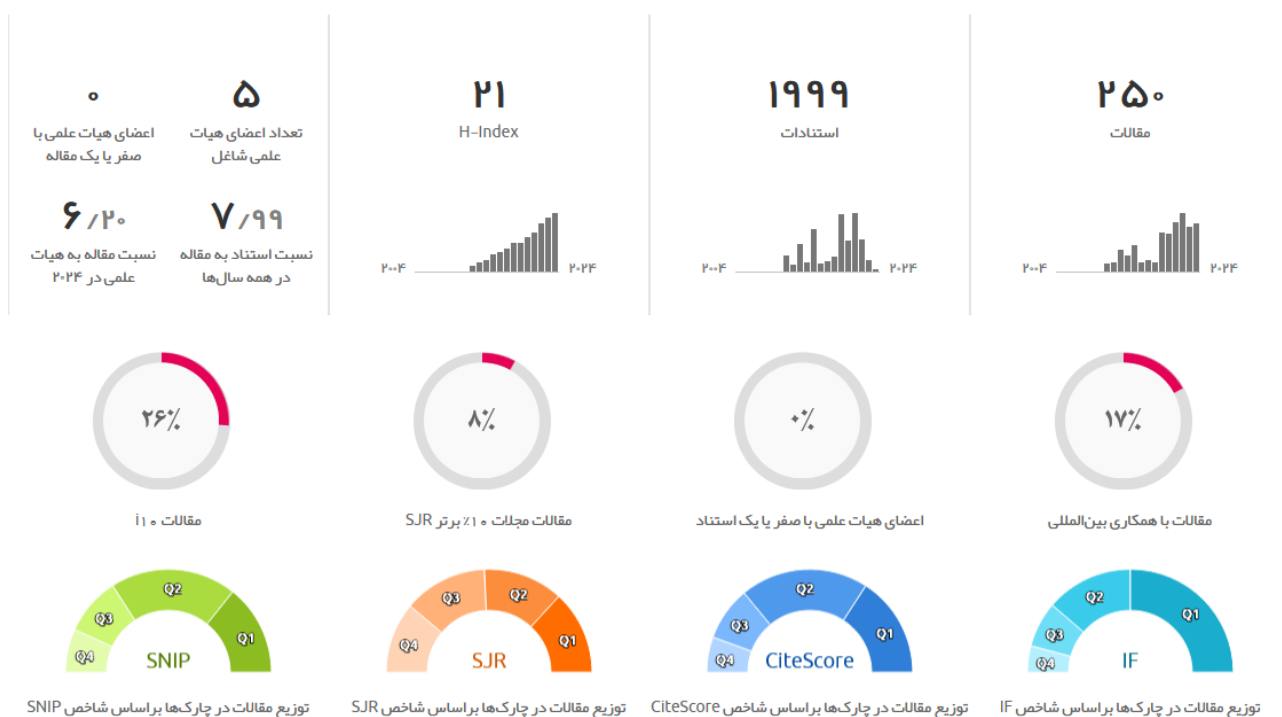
۲۵۰
مقالات
۲۰۰۴ ۲۰۲۴

۱۹۹۹
استنادات
۲۰۰۴ ۲۰۲۴

۲۱
H-Index
۲۰۰۴ ۲۰۲۴

۵
تعداد اعضای هیات علمی شاغل

۰
اعضای هیات علمی با صفر یا یک مقاله

۷/۹۹
نسبت استناد به مقاله در همه سال‌ها

۶/۲۰
نسبت مقاله به هیات علمی در ۲۰۲۴

۱۷٪
مقالات با همکاری بین‌المللی

۰٪
اعضای هیات علمی با صفر یا یک استناد

۸٪
مقالات مجلات ۱۰٪ برتر SJR

۲۶٪
مقالات h۱۰

Q1 Q2 Q3 Q4
IF
توزیع مقالات در چارک‌ها براساس شاخص IF

Q1 Q2 Q3 Q4
CiteScore
توزیع مقالات در چارک‌ها براساس شاخص CiteScore

Q1 Q2 Q3 Q4
SJR
توزیع مقالات در چارک‌ها براساس شاخص SJR

Q1 Q2 Q3 Q4
SNIP
توزیع مقالات در چارک‌ها براساس شاخص SNIP